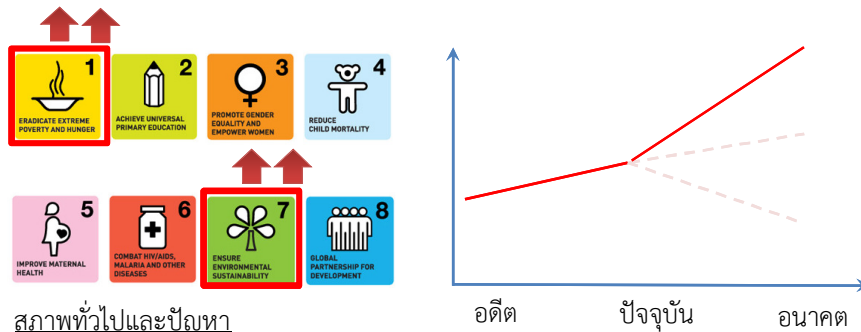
1
ERADICATE EXTREME POVERTY AND HUNGER

2
ACHIEVE UNIVERSAL PRIMARY EDUCATION

3
PROMOTE GENDER EQUALITY AND EMPOWER WOMEN

4
REDUCE CHILD MORTALITY

5
IMPROVE MATERNAL HEALTH

6
COMBAT HIV/AIDS, MALARIA AND OTHER DISEASES

7
ENSURE ENVIRONMENTAL SUSTAINABILITY

8
GLOBAL PARTNERSHIP FOR DEVELOPMENT

สภาพทั่วไปและปัญหา

อดีต
ปัจจุบัน
อนาคต